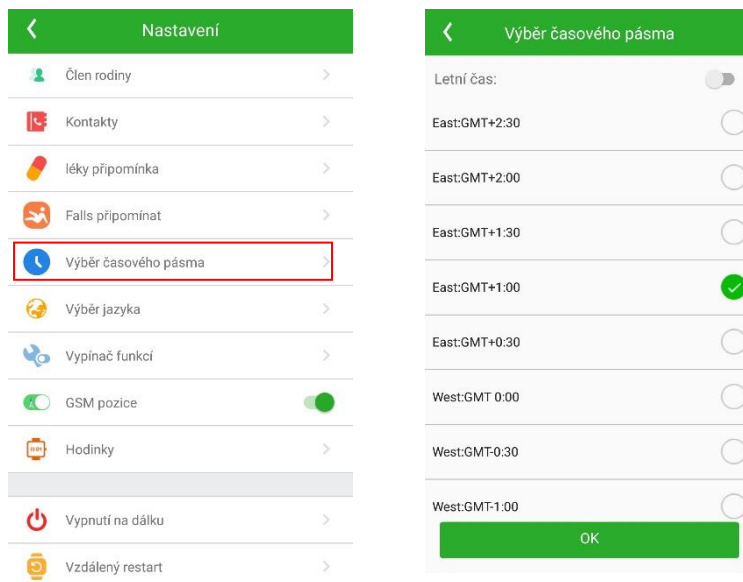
Nastavení

Člen rodiny

Kontakty

léky připomínka

Falls připomínat

Výběr časového pásma

Výběr jazyka

Vypínač funkcí

GSM pozice

Hodinky

Vypnutí na dálku

Vzdálený restart

Výběr časového pásma

Letní čas:

East:GMT+2:30

East:GMT+2:00

East:GMT+1:30

East:GMT+1:00

East:GMT+0:30

West:GMT 0:00

West:GMT-0:30

West:GMT-1:00

OK